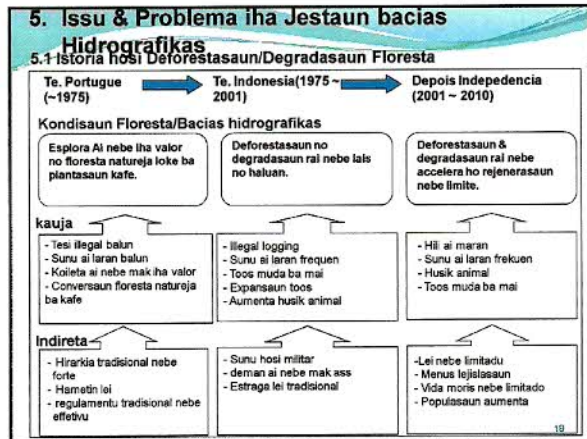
5. Issu & Problema iha Jestaun bacias Hidrografikas

5.1 Istoria hosi Deforestasaun/Degradasaun Floresta

Te. Portugue (~1975)

Te. Indonesia(1975 ~ 2001)

Depois Indepedencia (2001 ~ 2010)

Kondisaun Floresta/Bacias hidrografikas

Esplora Ai nebe iha valor no floresta natureja loke ba plantasaun kafe.

Deforestasaun no degradasaun rai nebe lais no haluan.

Deforestasaun & degradasaun rai nebe accelera ho rejenerasaun nebe limite.

kauja

- Tesi ilegal balun
- Sunu ai laran balun
- Koileta ai nebe mak iha valor
- Conversaun floresta natureja ba kafe

- Illegal logging
- Sunu ai laran frequen
- Toos muda ba mai
- Expansaun toos
- Aumenta husik animal

- Hili ai maran
- Sunu ai laran frekuen
- Husik animal
- Toos muda ba mai

Indireta

- Hirarkia tradisional nebe forte
- Hametin lei
- regulamentu tradisional nebe effetivu

- Sunu hosi militar
- deman ai nebe mak ass
- Estraga lei tradisional

-Lei nebe limitadu
- Menus lejislasaun
- Vida moris nebe limitado
- Populasaun aumenta

19